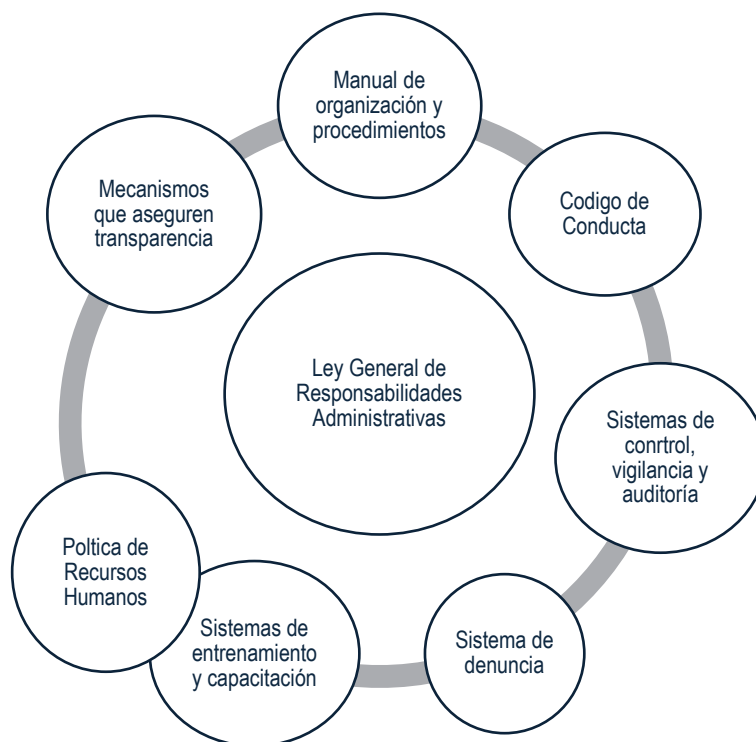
Ley General de Responsabilidades Administrativas

Manual de organización y procedimientos

Codigo de Conducta

Sistemas de conrtrol, vigilancia y auditoría

Sistema de denuncia

Sistemas de entrenamiento y capacitación

Poltica de Recursos Humanos

Mecanismos que aseguren transparencia